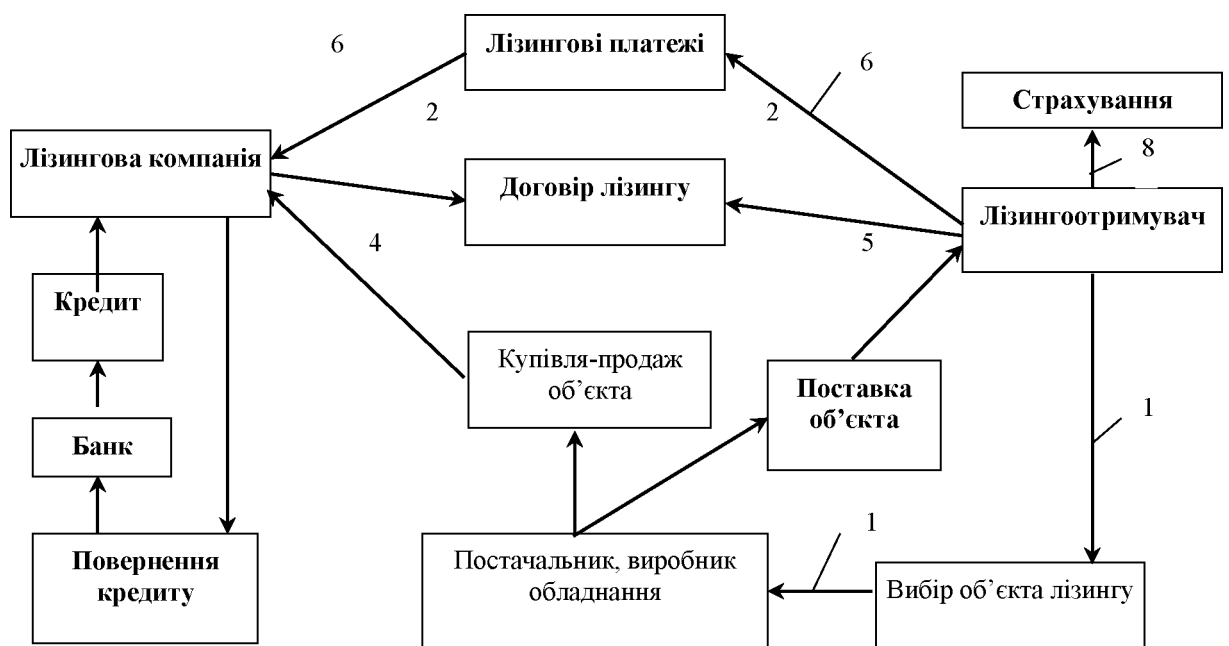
6

Лізингові платежі

6

2

2

Страхування

Лізингова компанія

8

Договір лізингу

Лізингоотримувач

4

5

Кредит

Купівля-продаж об'єкта

Поставка об'єкта

1

Банк

1

Повернення кредиту

Постачальник, виробник обладнання

Вибір об'єкта лізингу